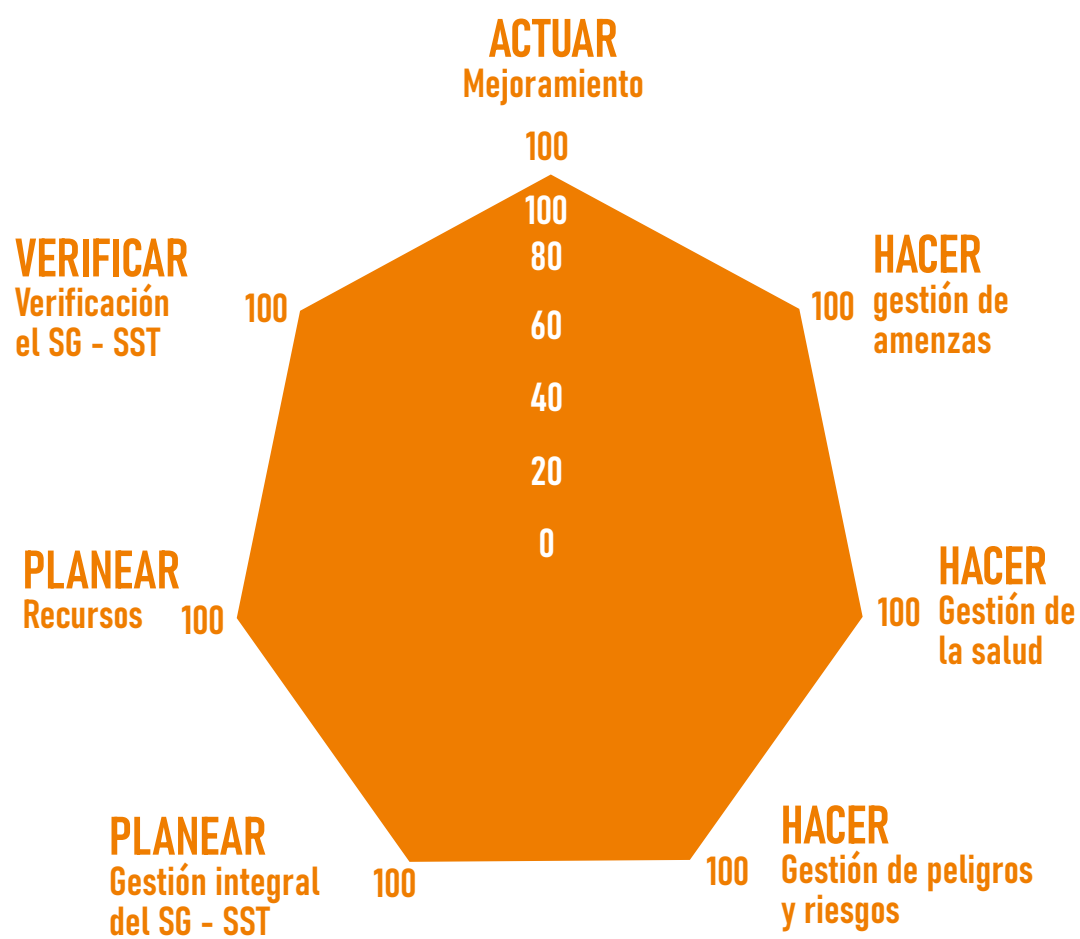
ACTUAR
Mejoramiento

100

100
80
60
40
20
0

HACER
gestión de amenzas
100

HACER
Gestión de la salud
100

HACER
Gestión de peligros y riesgos
100

PLANEAR
Gestión integral del SG - SST
100

PLANEAR
Recursos
100

VERIFICAR
Verificación el SG - SST
100